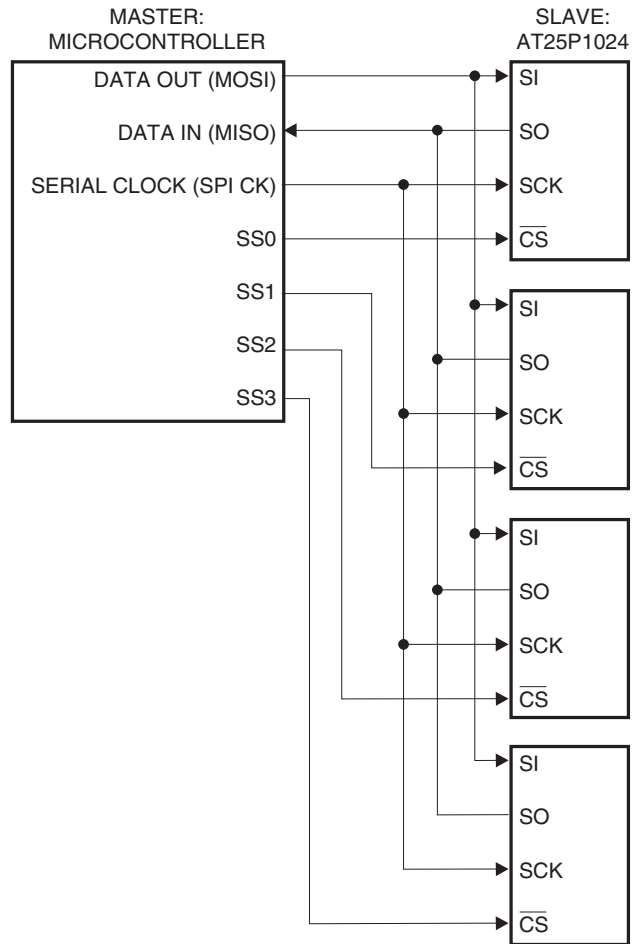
MASTER:
MICROCONTROLLER

SLAVE:
AT25P1024

DATA OUT (MOSI)
DATA IN (MISO)
SERIAL CLOCK (SPI CK)
SS0
SS1
SS2
SS3

SI
SO
SCK
$\overline{CS}$

SI
SO
SCK
$\overline{CS}$

SI
SO
SCK
$\overline{CS}$

SI
SO
SCK
$\overline{CS}$